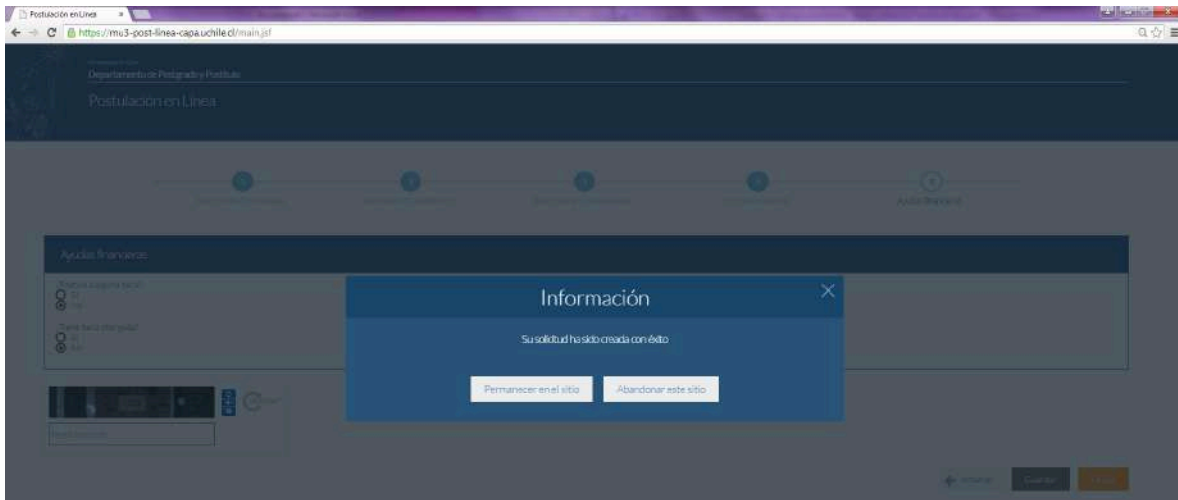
Postulación en Línea ×

https://mu3-post-linea-capa.uchile.cl/main.jsf

Departamento de Postgrado y Postítulo

Postulación en Línea

Ayudas financiera

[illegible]

Ayudas financieras

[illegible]

Si

No

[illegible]

Si

No

Información

Su solicitud ha sido creada con éxito

Permanecer en el sitio

Abandonar este sitio

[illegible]

Anterior

Guardar

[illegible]